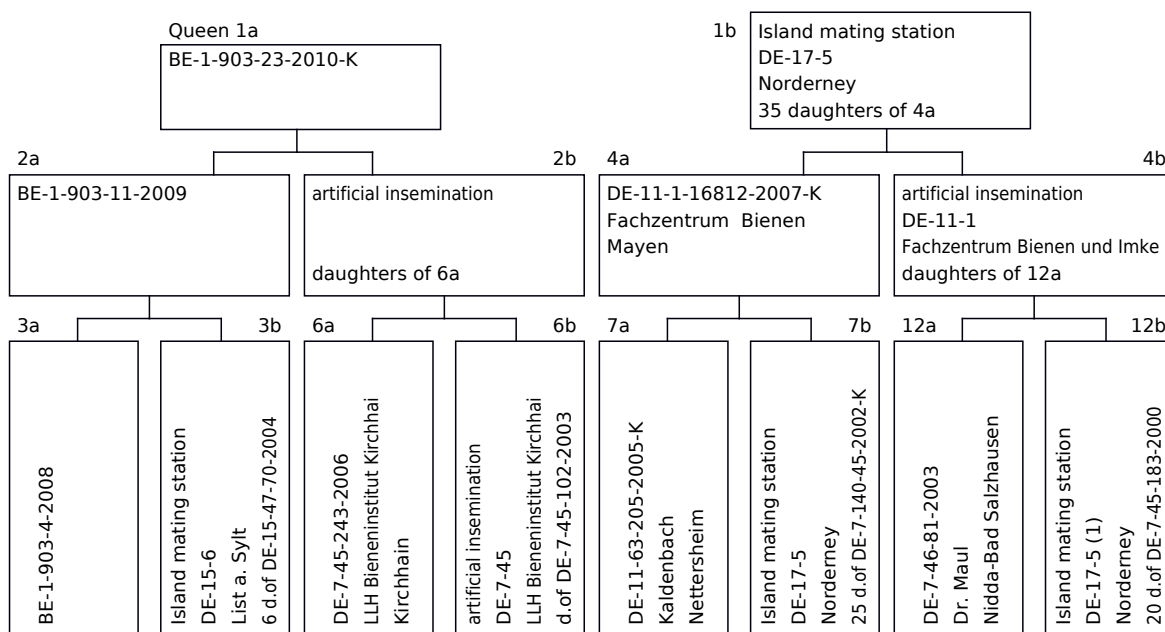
Queen 1a
BE-1-903-23-2010-K

1b
Island mating station
DE-17-5
Norderney
35 daughters of 4a

2a
BE-1-903-11-2009

2b
artificial insemination

daughters of 6a

4a
DE-11-1-16812-2007-K
Fachzentrum Bienen
Mayen

4b
artificial insemination
DE-11-1
Fachzentrum Bienen und Imke
daughters of 12a

3a
BE-1-903-4-2008

3b
Island mating station
DE-15-6
List a. Sylt
6 d.of DE-15-47-70-2004

6a
DE-7-45-243-2006
LLH Bieneninstitut Kirchhai
Kirchhain

6b
artificial insemination
DE-7-45
LLH Bieneninstitut Kirchhai
d.of DE-7-45-102-2003

7a
DE-11-63-205-2005-K
Kaldenbach
Nettersheim

7b
Island mating station
DE-17-5
Norderney
25 d.of DE-7-140-45-2002-K

12a
DE-7-46-81-2003
Dr. Maul
Nidda-Bad Salzhausen

12b
Island mating station
DE-17-5 (1)
Norderney
20 d.of DE-7-45-183-2000